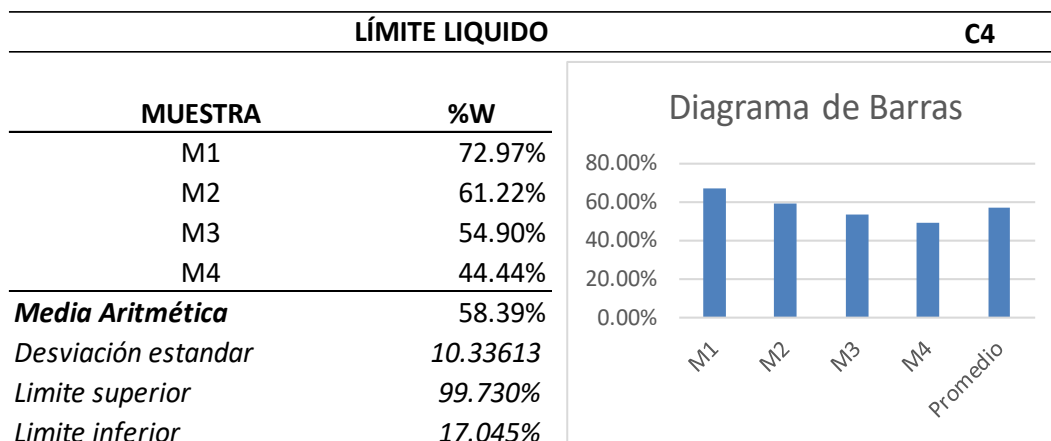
LÍMITE LIQUIDO C4

| MUESTRA | %W |
|---|---|
| M1 | 72.97% |
| M2 | 61.22% |
| M3 | 54.90% |
| M4 | 44.44% |
| ***Media Aritmética*** | 58.39% |
| *Desviación estandar* | *10.33613* |
| *Limite superior* | *99.730%* |
| *Limite inferior* | *17.045%* |

Diagrama de Barras

80.00%
60.00%
40.00%
20.00%
0.00%

M1 M2 M3 M4 Promedio